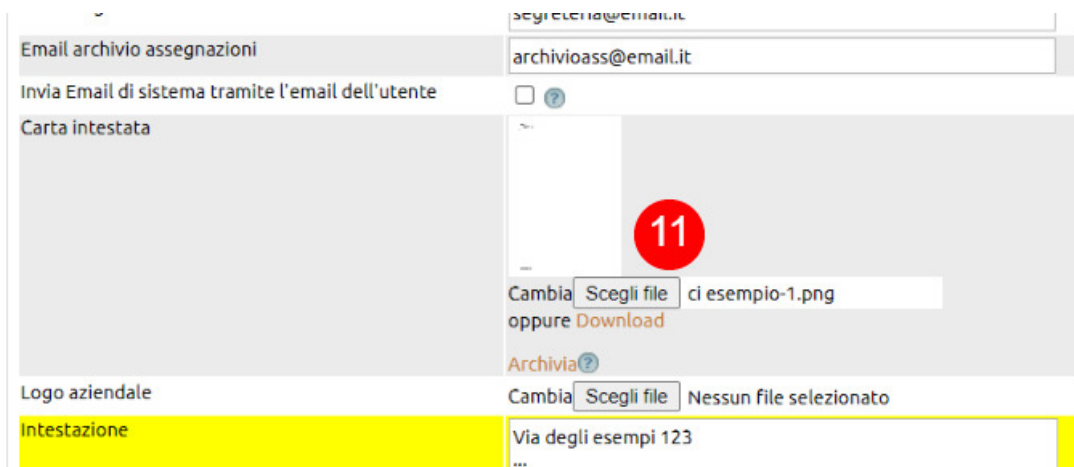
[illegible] segreteria@email.it

Email archivio assegnazioni
archivioass@email.it

Invia Email di sistema tramite l'email dell'utente
?

Carta intestata
11
Cambia Scegli file ci esempio-1.png
oppure Download

Archivia?

Logo aziendale
Cambia Scegli file Nessun file selezionato

Intestazione
Via degli esempi 123
...